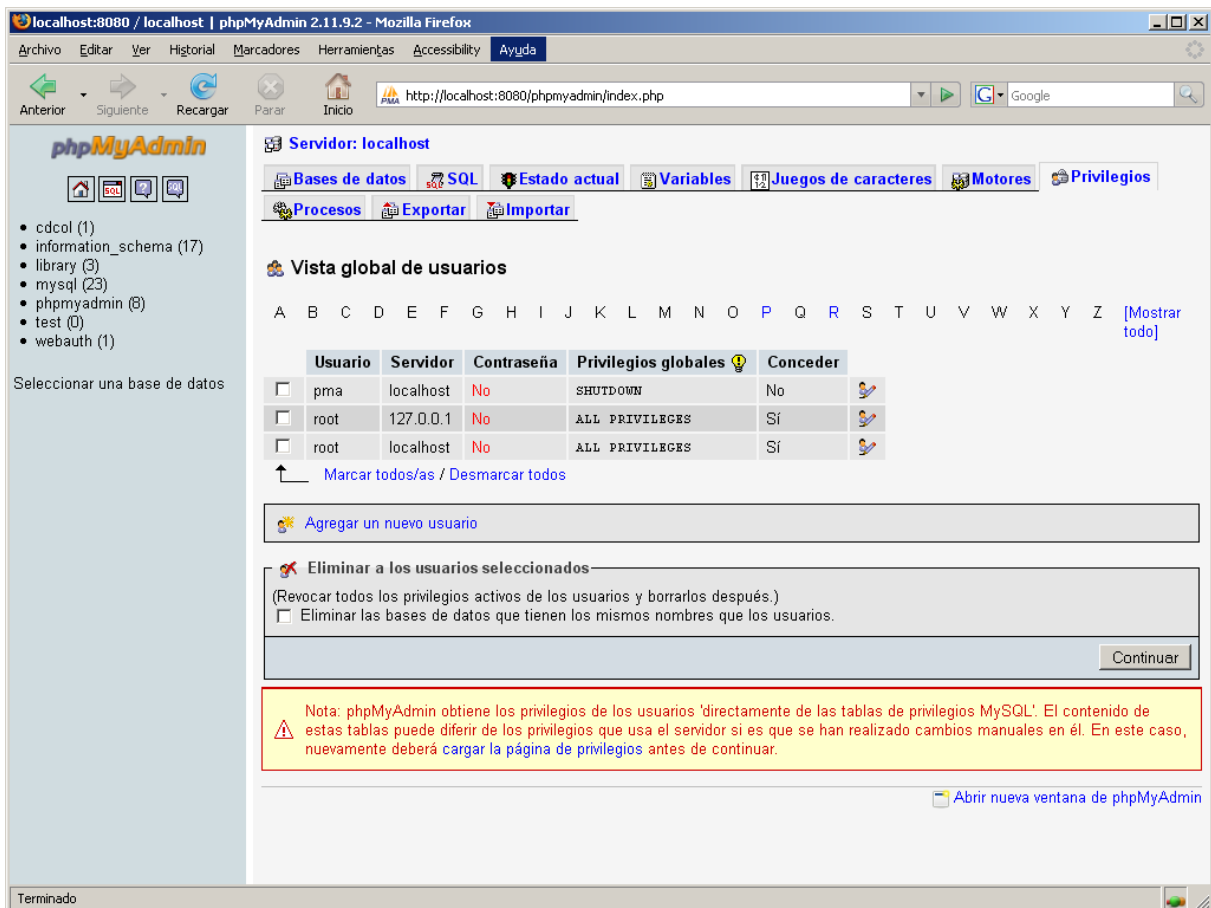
localhost:8080 / localhost | phpMyAdmin 2.11.9.2 - Mozilla Firefox

Archivo Editar Ver Historial Marcadores Herramientas Accessibility Ayuda

Anterior Siguiente Recargar Parar Inicio http://localhost:8080/phpmyadmin/index.php Google

phpMyAdmin

- cdcol (1)
- information_schema (17)
- library (3)
- mysql (23)
- phpmyadmin (8)
- test (0)
- webauth (1)

Seleccionar una base de datos

Servidor: localhost

Bases de datos SQL Estado actual Variables Juegos de caracteres Motores Privilegios Procesos Exportar Importar

Vista global de usuarios

A B C D E F G H I J K L M N O P Q R S T U V W X Y Z [Mostrar todo]

| | Usuario | Servidor | Contraseña | Privilegios globales | Conceder | |
|---|---|---|---|---|---|---|
| ☐ | pma | localhost | No | SHUTDOWN | No | |
| ☐ | root | 127.0.0.1 | No | ALL PRIVILEGES | Sí | |
| ☐ | root | localhost | No | ALL PRIVILEGES | Sí | |

Marcar todos/as / Desmarcar todos

Agregar un nuevo usuario

Eliminar a los usuarios seleccionados

(Revocar todos los privilegios activos de los usuarios y borrarlos después.)
☐ Eliminar las bases de datos que tienen los mismos nombres que los usuarios.

Continuar

Nota: phpMyAdmin obtiene los privilegios de los usuarios 'directamente de las tablas de privilegios MySQL'. El contenido de estas tablas puede diferir de los privilegios que usa el servidor si es que se han realizado cambios manuales en él. En este caso, nuevamente deberá cargar la página de privilegios antes de continuar.

Abrir nueva ventana de phpMyAdmin

Terminado